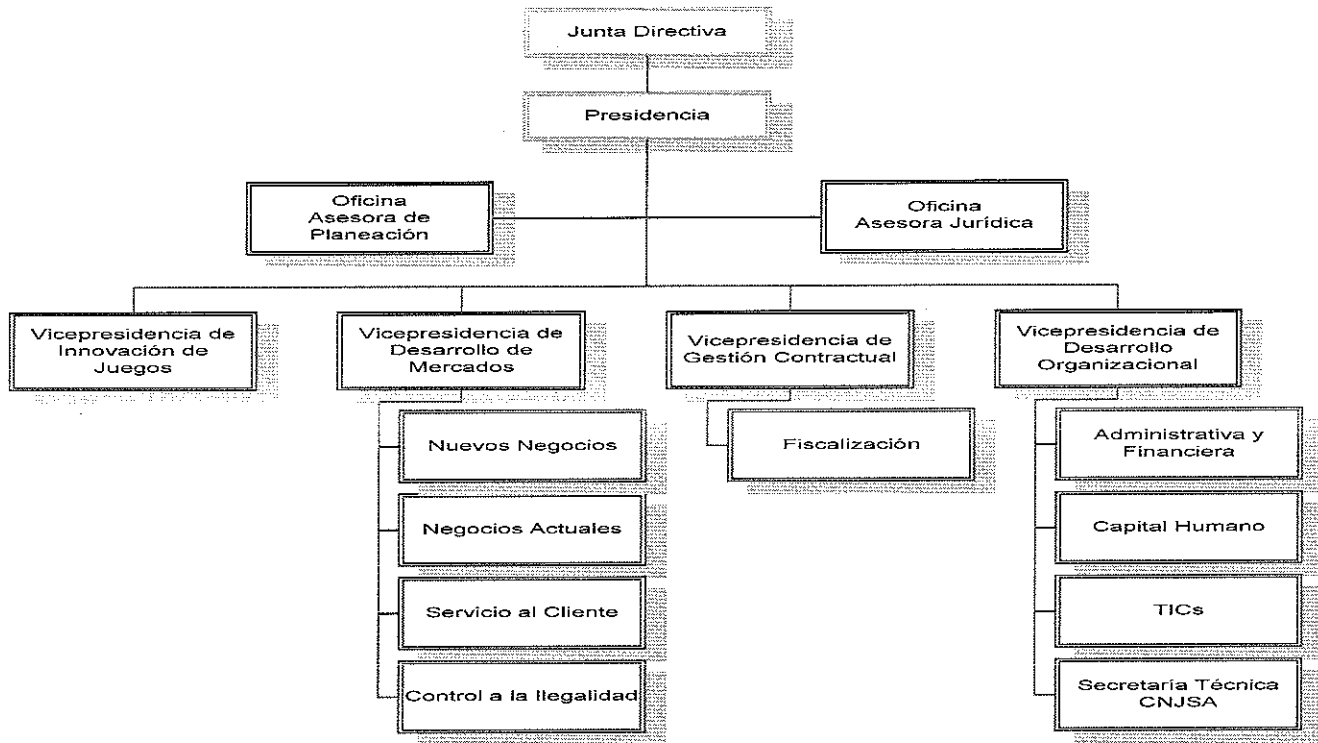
Junta Directiva

Presidencia

Oficina Asesora de Planeación

Oficina Asesora Jurídica

Vicepresidencia de Innovación de Juegos

Vicepresidencia de Desarrollo de Mercados

Nuevos Negocios

Negocios Actuales

Servicio al Cliente

Control a la Ilegalidad

Vicepresidencia de Gestión Contractual

Fiscalización

Vicepresidencia de Desarrollo Organizacional

Administrativa y Financiera

Capital Humano

TICs

Secretaría Técnica CNJSA